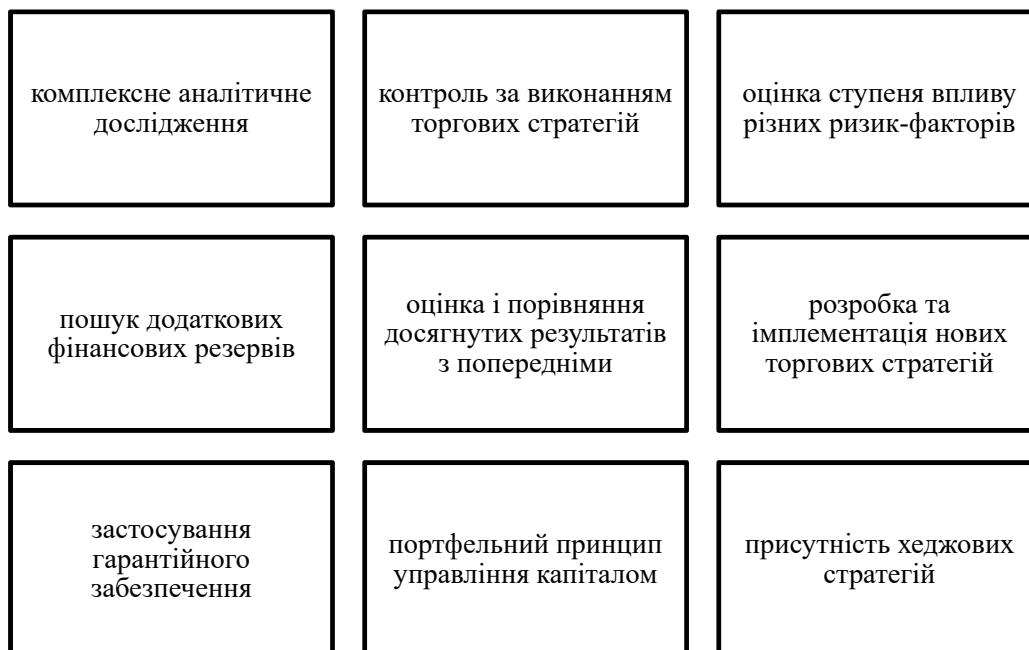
комплексне аналітичне дослідження

контроль за виконанням торгових стратегій

оцінка ступеня впливу різних ризик-факторів

пошук додаткових фінансових резервів

оцінка і порівняння досягнутих результатів з попередніми

розробка та імплементація нових торгових стратегій

застосування гарантійного забезпечення

портфельний принцип управління капіталом

присутність хеджових стратегій